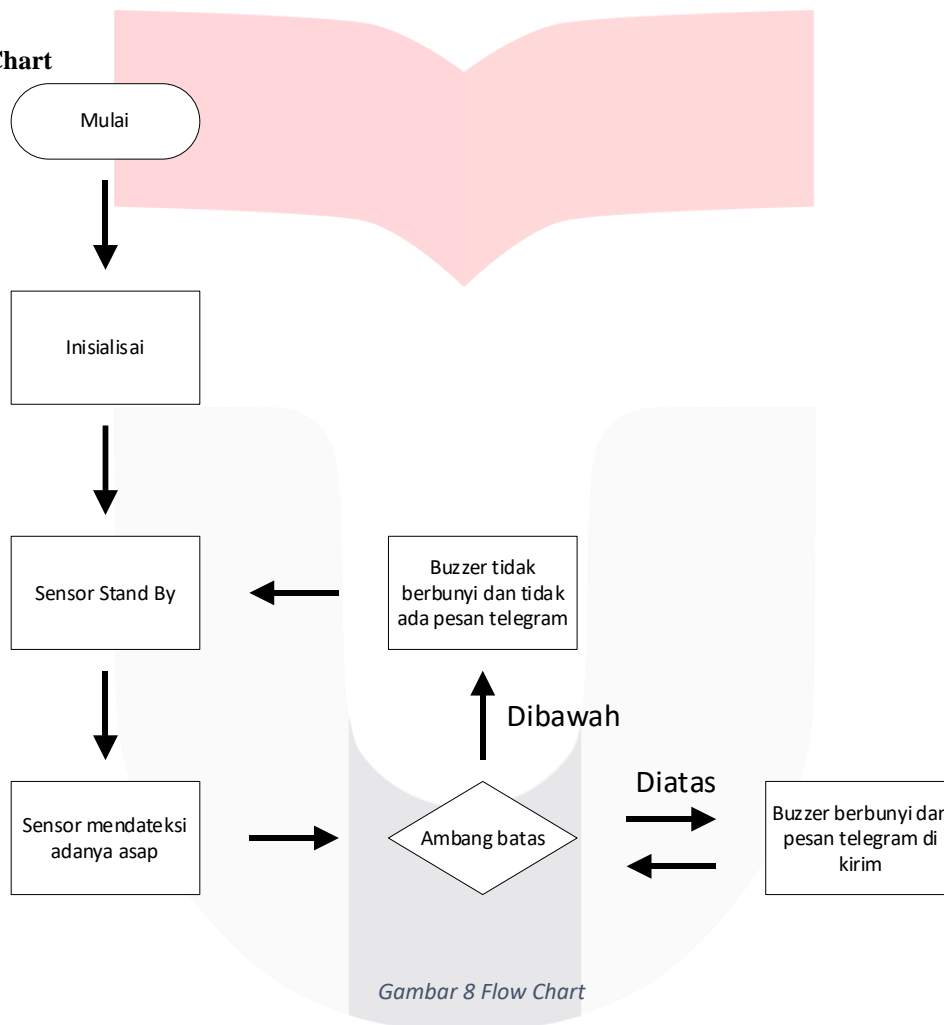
Chart

Mulai

Inisialisai

Sensor Stand By

Buzzer tidak berbunyi dan tidak ada pesan telegram

Dibawah

Sensor mendateksi adanya asap

Ambang batas

Diatas

Buzzer berbunyi dan pesan telegram di kirim

Gambar 8 Flow Chart